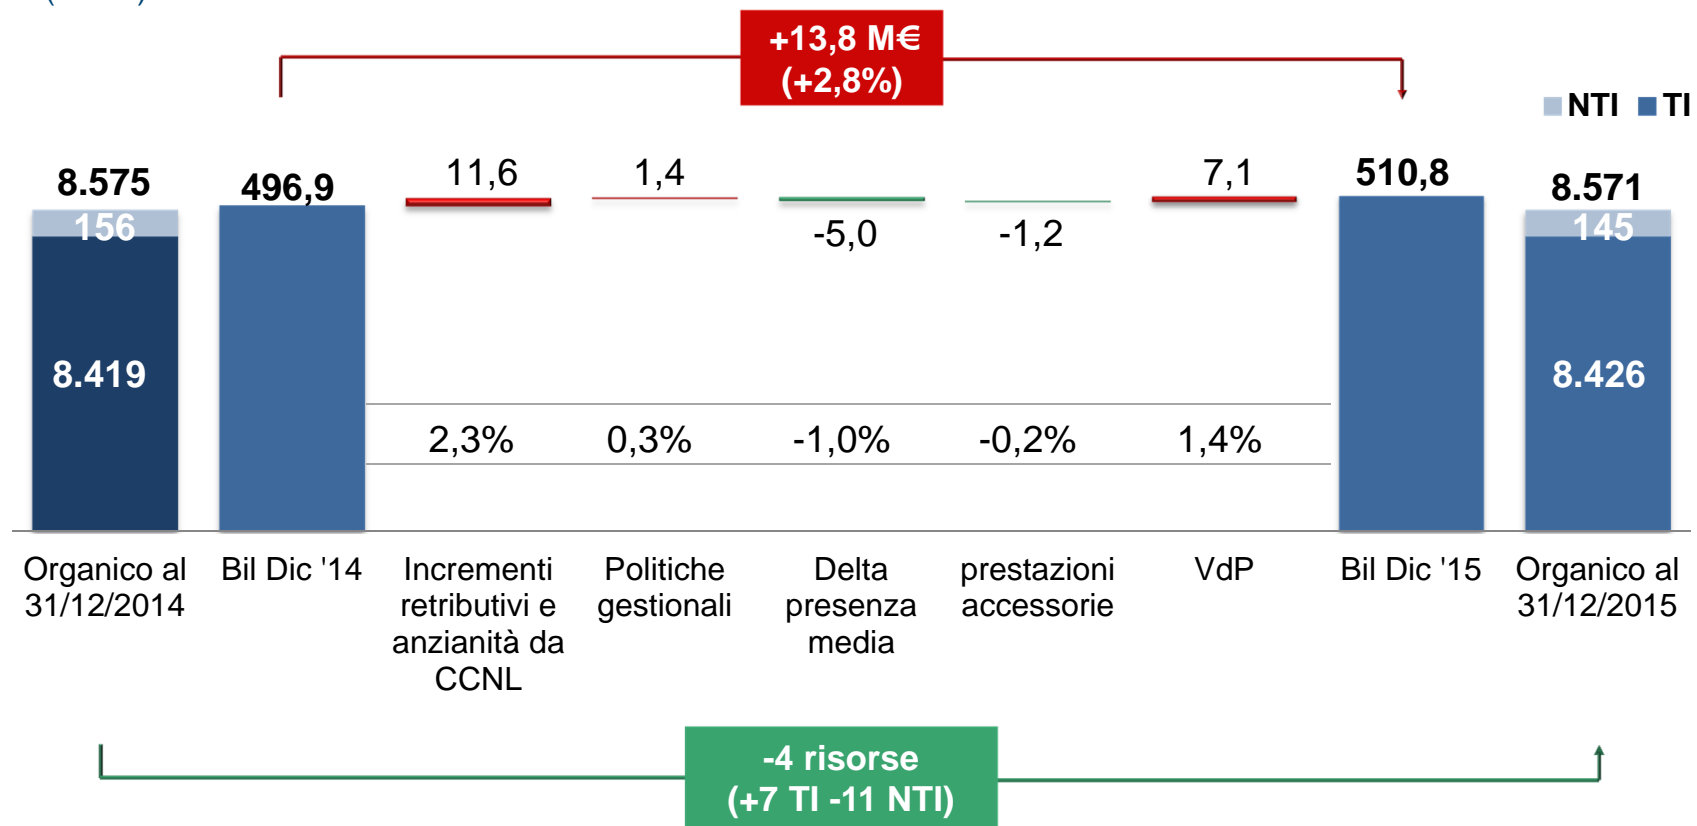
+13,8 M€
(+2,8%)

NTI TI

8.575
156
8.419

496,9

11,6

1,4

-5,0

-1,2

7,1

510,8

8.571
145
8.426

2,3% 0,3% -1,0% -0,2% 1,4%

Organico al 31/12/2014

Bil Dic '14

Incrementi retributivi e anzianità da CCNL

Politiche gestionali

Delta presenza media

prestazioni accessorie

VdP

Bil Dic '15

Organico al 31/12/2015

-4 risorse
(+7 TI -11 NTI)